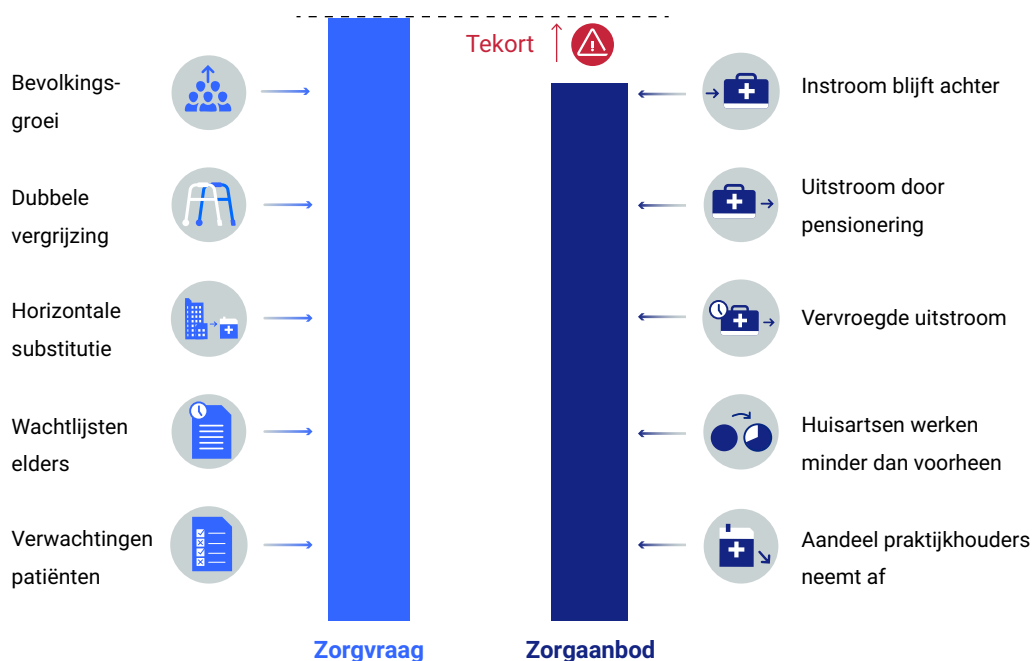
Bevolkingsgroei

Dubbele vergrijzing

Horizontale substitutie

Wachtlijsten elders

Verwachtingen patiënten

Tekort

Instroom blijft achter

Uitstroom door pensionering

Vervroegde uitstroom

Huisartsen werken minder dan voorheen

Aandeel praktijkhouders neemt af

Zorgvraag

Zorgaanbod